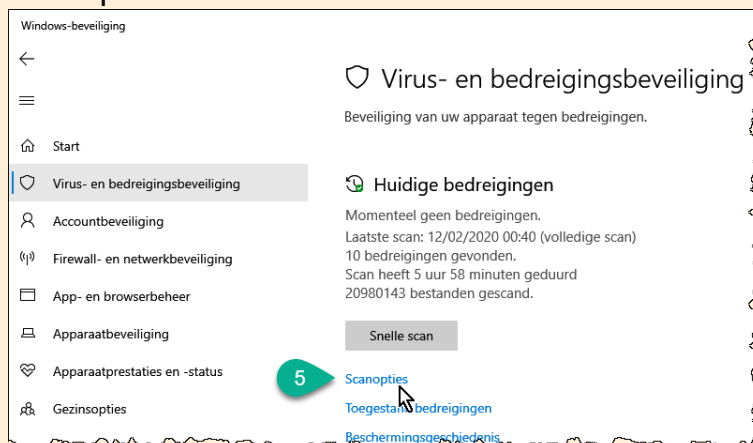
Windows-beveiliging

Start
Virus- en bedreigingsbeveiliging
Accountbeveiliging
Firewall- en netwerkbeveiliging
App- en browserbeheer
Apparaatbeveiliging
Apparaatprestaties en -status
Gezinsopties

Virus- en bedreigingsbeveiliging

Beveiliging van uw apparaat tegen bedreigingen.

Huidige bedreigingen

Momenteel geen bedreigingen.
Laatste scan: 12/02/2020 00:40 (volledige scan)
10 bedreigingen gevonden.
Scan heeft 5 uur 58 minuten geduurd
20980143 bestanden gescand.

Snelle scan

5

Scanopties

Toegestane bedreigingen

Beschermingsgeschiedenis